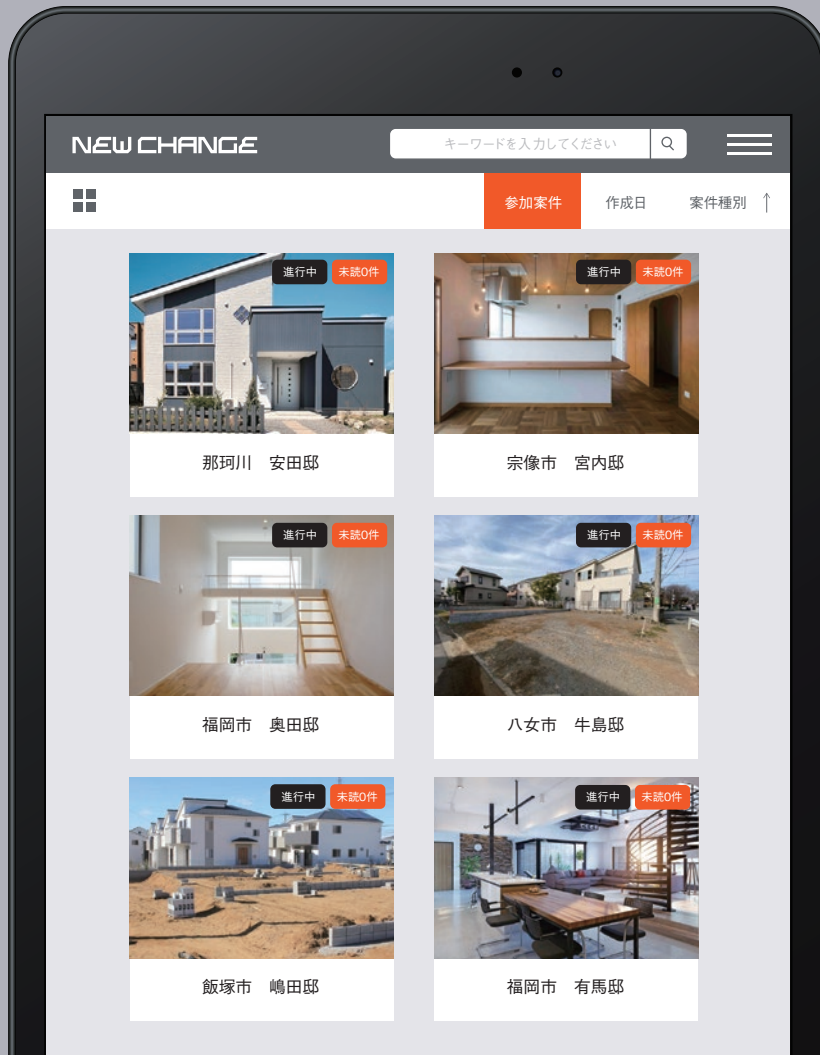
NEW CHANGE

キーワードを入力してください

参加案件 作成日 案件種別 ↑

進行中 未読0件
那珂川　安田邸

進行中 未読0件
宗像市　宮内邸

進行中 未読0件
福岡市　奥田邸

進行中 未読0件
八女市　牛島邸

進行中 未読0件
飯塚市　嶋田邸

進行中 未読0件
福岡市　有馬邸